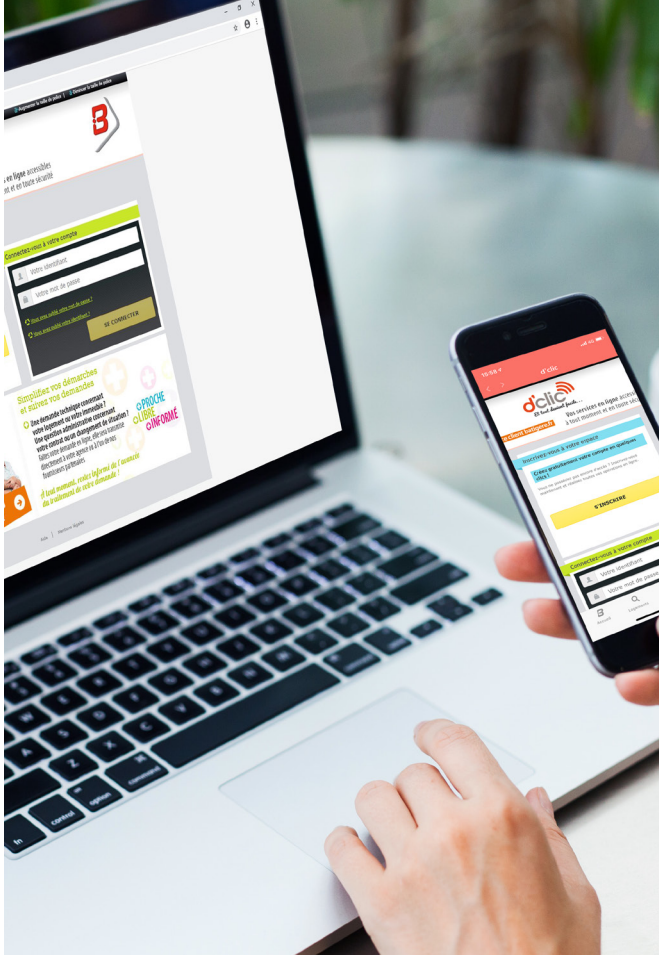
Augmenter la taille de police | Diminuer la taille de police

...s en ligne accessibles
...ent et en toute sécurité

Connectez-vous à votre compte

Votre identifiant

Votre mot de passe

Vous avez oublié votre mot de passe ?

Vous avez oublié votre identifiant ?

SE CONNECTER

Simplifiez vos démarches et suivez vos demandes

Une demande technique concernant votre logement ou votre immeuble ?
Une question administrative concernant votre contrat ou un changement de situation ?
Faites votre demande en ligne, elle sera transmise directement à votre agence ou à l'un de nos fournisseurs partenaires.

PROCHE
LIBRE
INFORMÉ

À tout moment, restez informé de l'avancée du traitement de votre demande !

Aide | Mentions légales

d'clic

Vos services en ligne accessibles à tout moment et en toute séc...

Le client bailleur...

Inscrivez-vous à votre espace

Créez gratuitement votre compte en quelques clics !

S'INSCRIRE

Connectez-vous à votre compte

Votre identifiant

Votre mot de passe

Accueil

Explorer